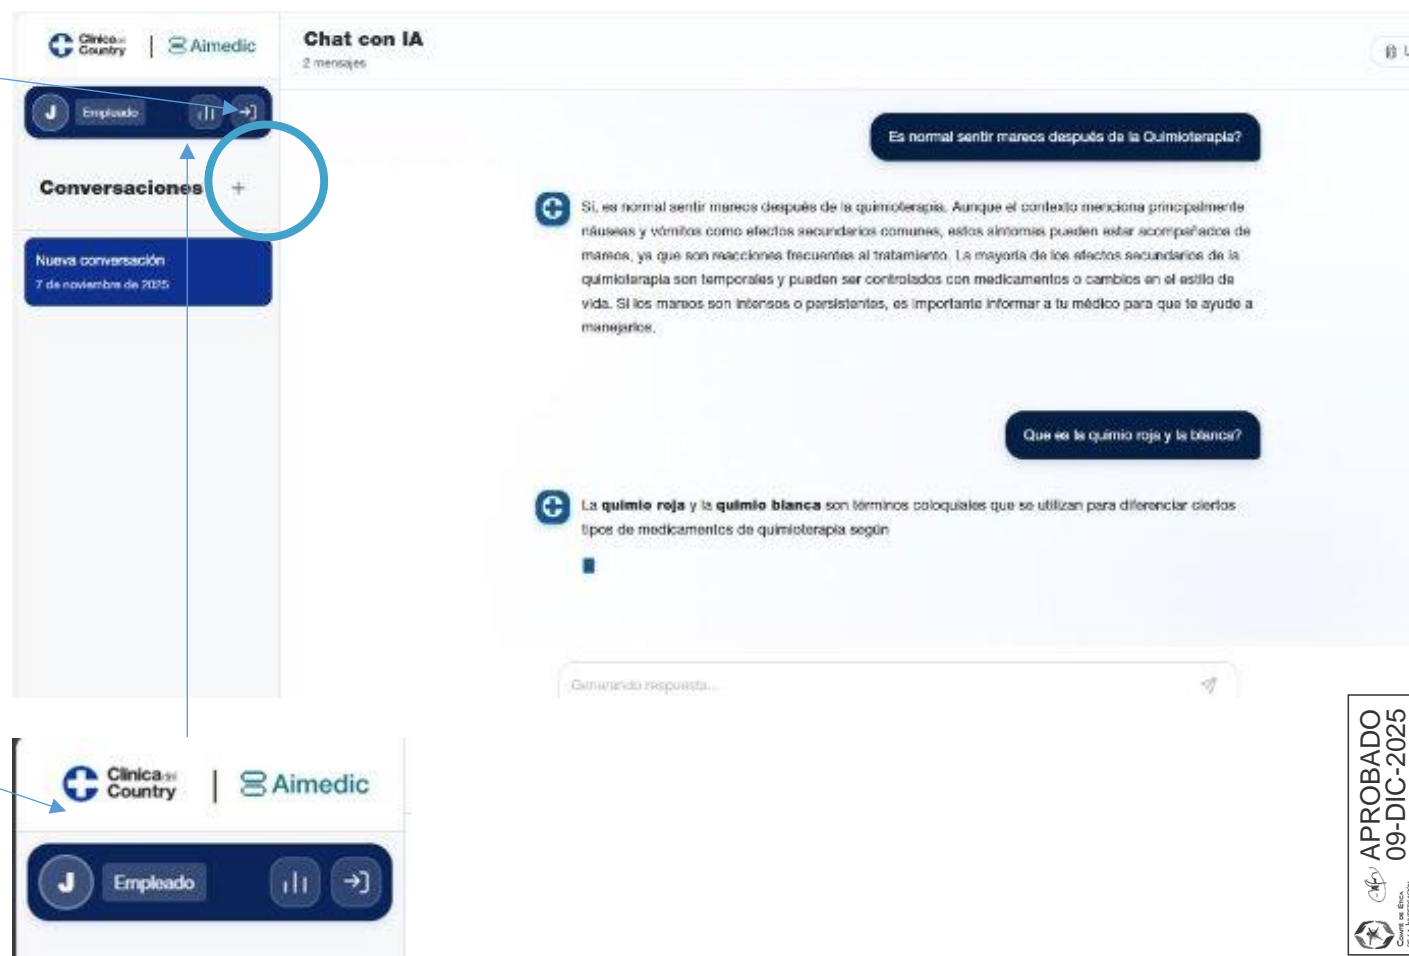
Clínica del Country | Aimedic

J Empleado

Conversaciones +

Nueva conversación
7 de noviembre de 2025

Chat con IA
2 mensajes

Es normal sentir mareos después de la Quimioterapia?

Sí, es normal sentir mareos después de la quimioterapia. Aunque el contexto menciona principalmente náuseas y vómitos como efectos secundarios comunes, estos síntomas pueden estar acompañados de mareos, ya que son reacciones frecuentes al tratamiento. La mayoría de los efectos secundarios de la quimioterapia son temporales y pueden ser controlados con medicamentos o cambios en el estilo de vida. Si los mareos son intensos o persistentes, es importante informar a tu médico para que te ayude a manejarlos.

Que es la quimio roja y la blanca?

La **quimio roja** y la **quimio blanca** son términos coloquiales que se utilizan para diferenciar ciertos tipos de medicamentos de quimioterapia según

Generando respuesta...

Clínica del Country | Aimedic

J Empleado

APROBADO
09-DIC-2025